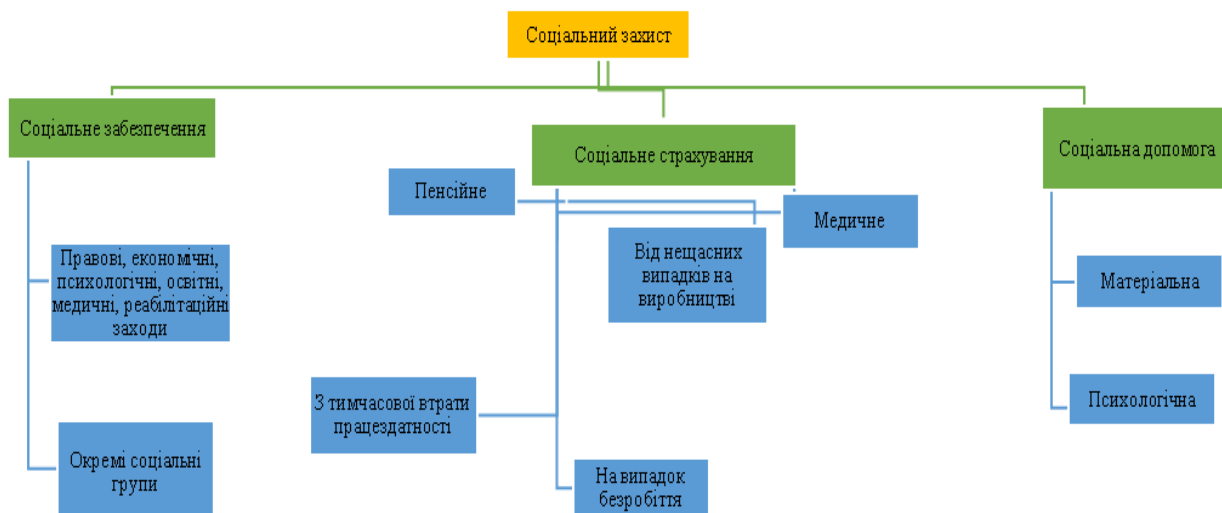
Соціальний захист

Соціальне забезпечення

Соціальне страхування

Соціальна допомога

Пенсійне

Медичне

Від нещасних випадків на виробництві

Правові, економічні, психологічні, освітні, медичні, реабілітаційні заходи

Окремі соціальні групи

З тимчасової втрати працездатності

На випадок безробіття

Матеріальна

Психологічна